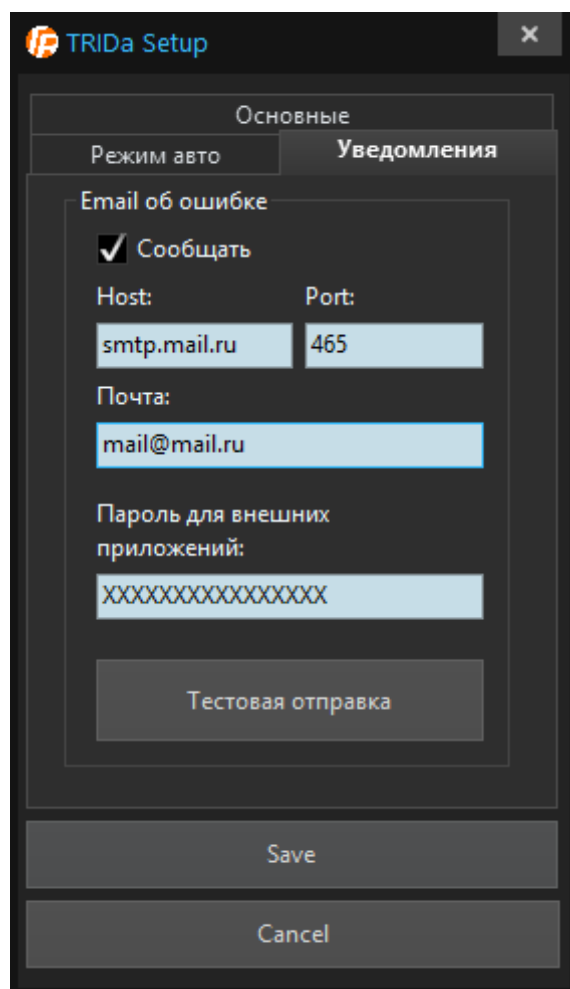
TRIDa Setup

×

Основные

Режим авто

Уведомления

Email об ошибке

Сообщать

Host:

Port:

smtp.mail.ru

465

Почта:

mail@mail.ru

Пароль для внешних приложений:

XXXXXXXXXXXXXXXX

Тестовая отправка

Save

Cancel